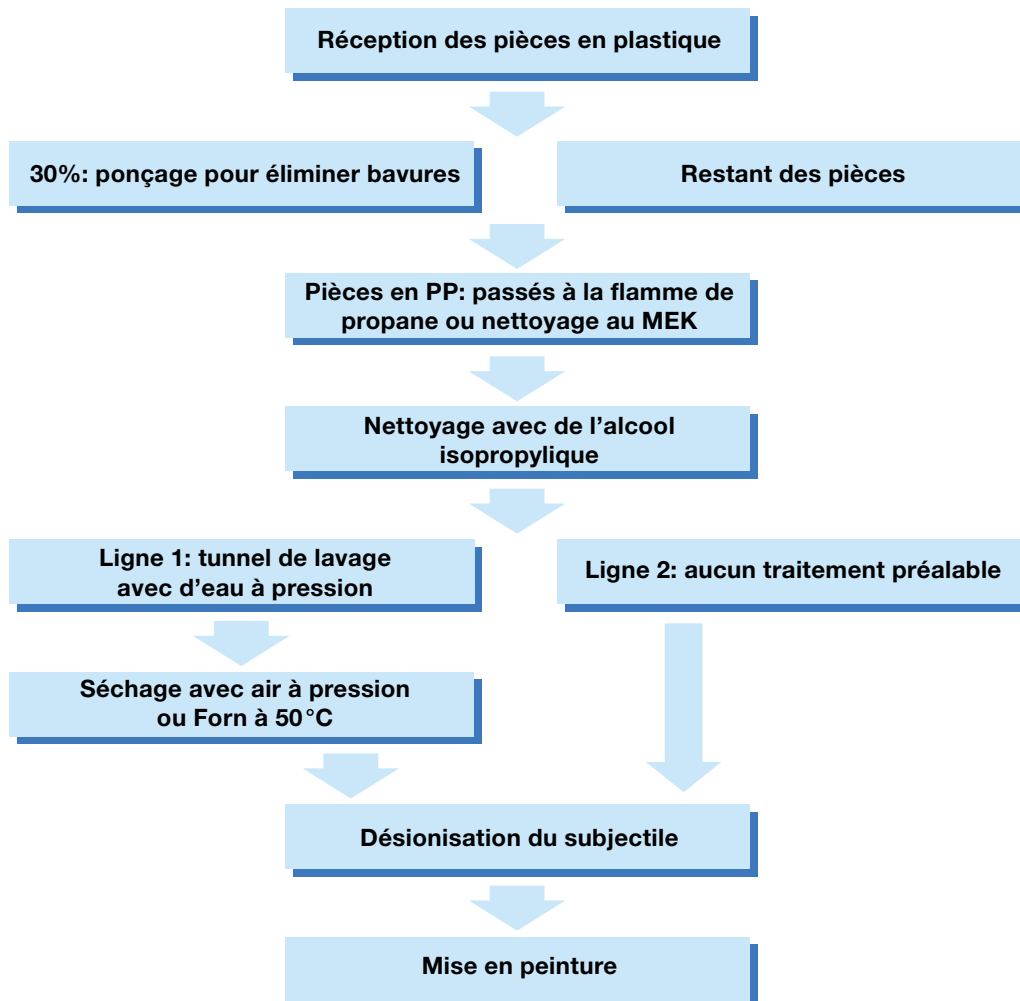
Réception des pièces en plastique

30%: ponçage pour éliminer bavures

Restant des pièces

Pièces en PP: passés à la flamme de propane ou nettoyage au MEK

Nettoyage avec de l’alcool isopropylique

Ligne 1: tunnel de lavage avec d’eau à pression

Ligne 2: aucun traitement préalable

Séchage avec air à pression ou Forn à 50 °C

Désionisation du subjectile

Mise en peinture